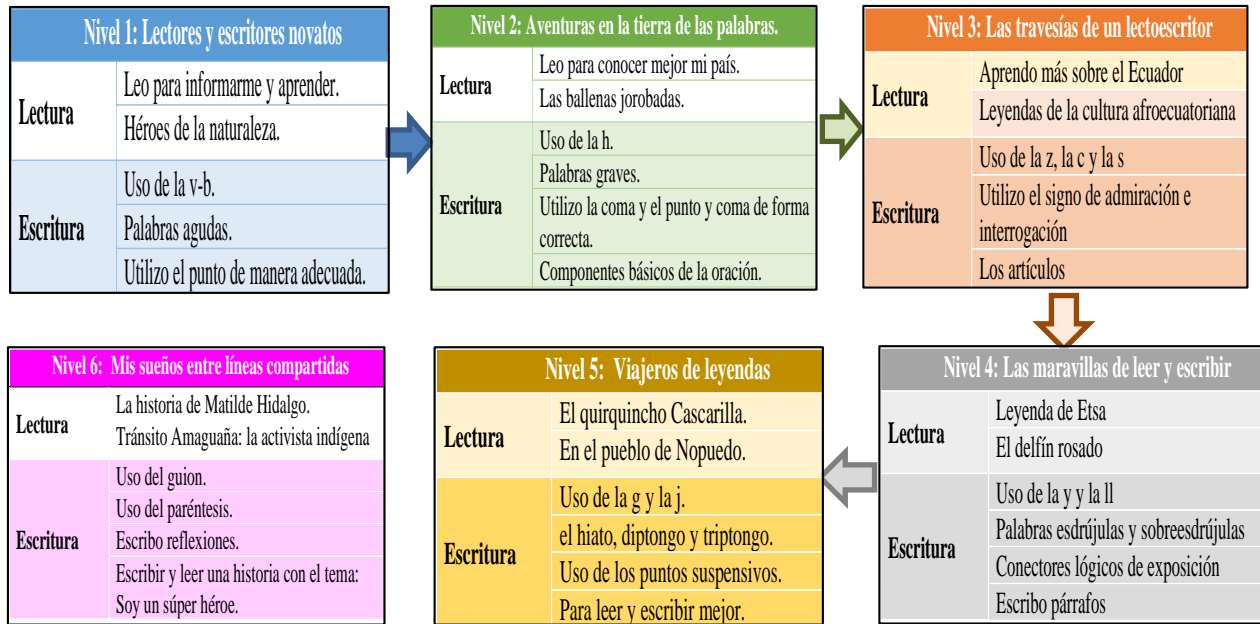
| Nivel 1: Lectores y escritores novatos | |
|---|---|
| Lectura | Leo para informarme y aprender. |
| | Héroes de la naturaleza. |
| Escritura | Uso de la v-b. |
| | Palabras agudas. |
| | Utilizo el punto de manera adecuada. |

| Nivel 2: Aventuras en la tierra de las palabras. | |
|---|---|
| Lectura | Leo para conocer mejor mi país. |
| | Las ballenas jorobadas. |
| Escritura | Uso de la h. |
| | Palabras graves. |
| | Utilizo la coma y el punto y coma de forma correcta. |
| | Componentes básicos de la oración. |

| Nivel 3: Las travesías de un lectoescritor | |
|---|---|
| Lectura | Aprendo más sobre el Ecuador |
| | Leyendas de la cultura afroecuatoriana |
| Escritura | Uso de la z, la c y la s |
| | Utilizo el signo de admiración e interrogación |
| | Los artículos |

| Nivel 4: Las maravillas de leer y escribir | |
|---|---|
| Lectura | Leyenda de Etsa |
| | El delfín rosado |
| Escritura | Uso de la y y la ll |
| | Palabras esdrújulas y sobreesdrújulas |
| | Conectores lógicos de exposición |
| | Escribo párrafos |

| Nivel 5: Viajeros de leyendas | |
|---|---|
| Lectura | El quirquincho Cascarilla. |
| | En el pueblo de Nopuedo. |
| Escritura | Uso de la g y la j. |
| | el hiato, diptongo y triptongo. |
| | Uso de los puntos suspensivos. |
| | Para leer y escribir mejor. |

| Nivel 6: Mis sueños entre líneas compartidas | |
|---|---|
| Lectura | La historia de Matilde Hidalgo. |
| | Tránsito Amaguaña: la activista indígena |
| Escritura | Uso del guion. |
| | Uso del paréntesis. |
| | Escribo reflexiones. |
| | Escribir y leer una historia con el tema: Soy un súper héroe. |